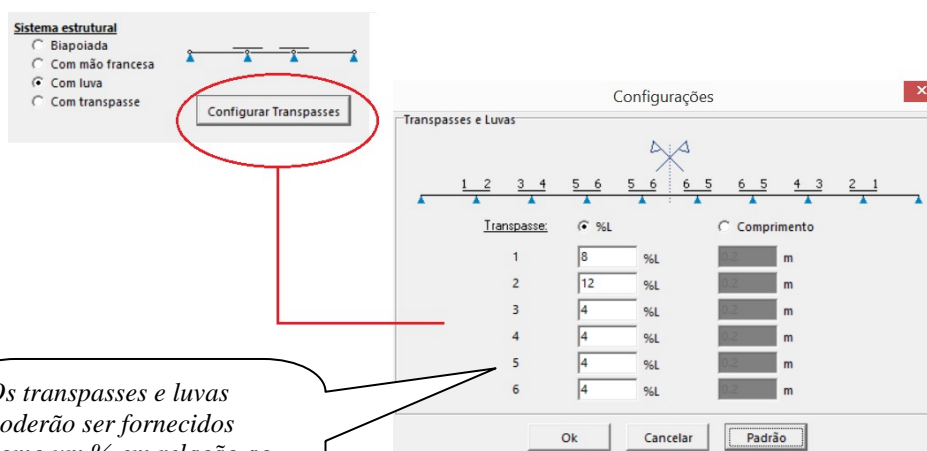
Sistema estrutural
Biapoiada
Com mão francesa
Com luva
Com transpasse

Configurar Transpasses

Configurações

Transpasses e Luvas

1 2 3 4 5 6 5 6 6 5 6 5 4 3 2 1

Transpasse: %L Comprimento

| | | | | |
|---|---|---|---|---|
| 1 | 8 | %L | 0.2 | m |
| 2 | 12 | %L | 0.2 | m |
| 3 | 4 | %L | 0.2 | m |
| 4 | 4 | %L | 0.2 | m |
| 5 | 4 | %L | 0.2 | m |
| 6 | 4 | %L | 0.2 | m |

Ok Cancelar Padrão

Os transpasses e luvas poderão ser fornecidos como um % em relação ao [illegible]